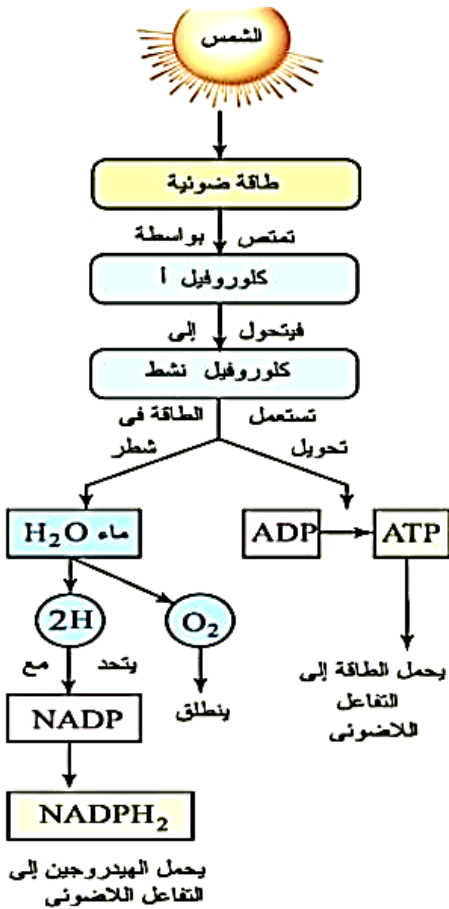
الشمس

طاقة ضوئية

تمتص بواسطة

كلوروفيل أ

فيتحول إلى

كلوروفيل نشط

تستعمل الطاقة فى

تحويل

شطر

ماء $H_2O$

ADP

ATP

$2H$

$O_2$

يتحد مع

ينطلق

NADP

$NADPH_2$

يحمل الطاقة إلى التفاعل اللاضوئى

يحمل الهيدروجين إلى التفاعل اللاضوئى